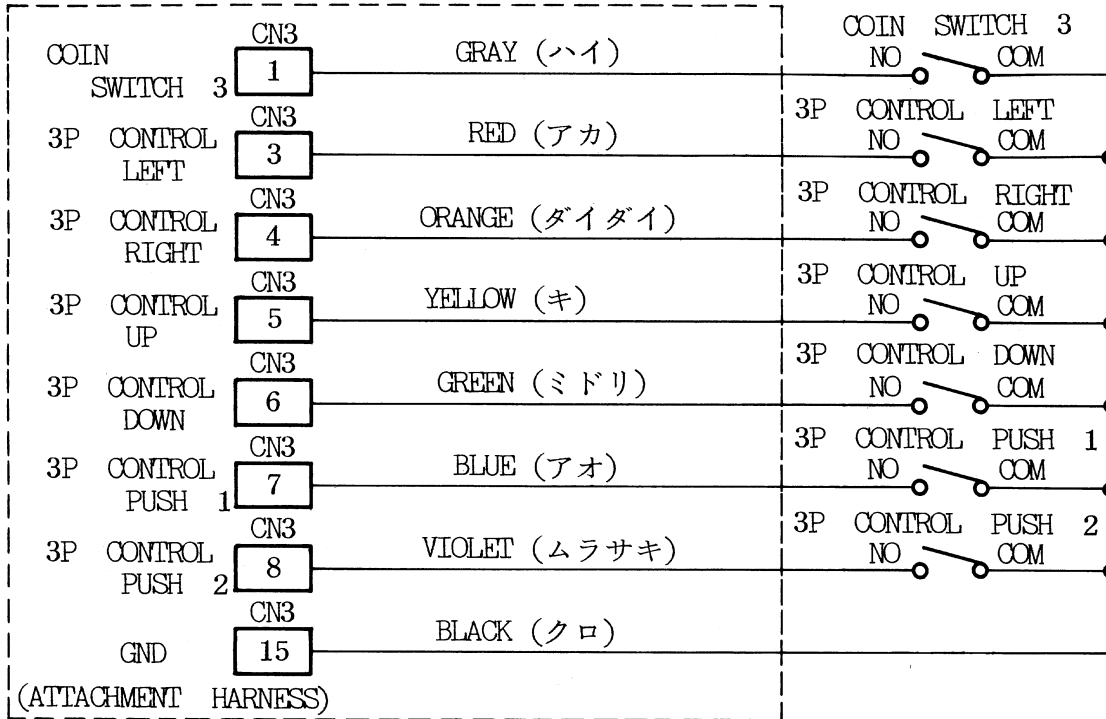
COIN SWITCH 3 CN3 1 GRAY (ハイ)

3P CONTROL LEFT CN3 3 RED (アカ)

3P CONTROL RIGHT CN3 4 ORANGE (ダイダイ)

3P CONTROL UP CN3 5 YELLOW (キ)

3P CONTROL DOWN CN3 6 GREEN (ミドリ)

3P CONTROL PUSH 1 CN3 7 BLUE (アオ)

3P CONTROL PUSH 2 CN3 8 VIOLET (ムラサキ)

GND CN3 15 BLACK (クロ)

(ATTACHMENT HARNESS)

COIN SWITCH 3
NO COM

3P CONTROL LEFT
NO COM

3P CONTROL RIGHT
NO COM

3P CONTROL UP
NO COM

3P CONTROL DOWN
NO COM

3P CONTROL PUSH 1
NO COM

3P CONTROL PUSH 2
NO COM